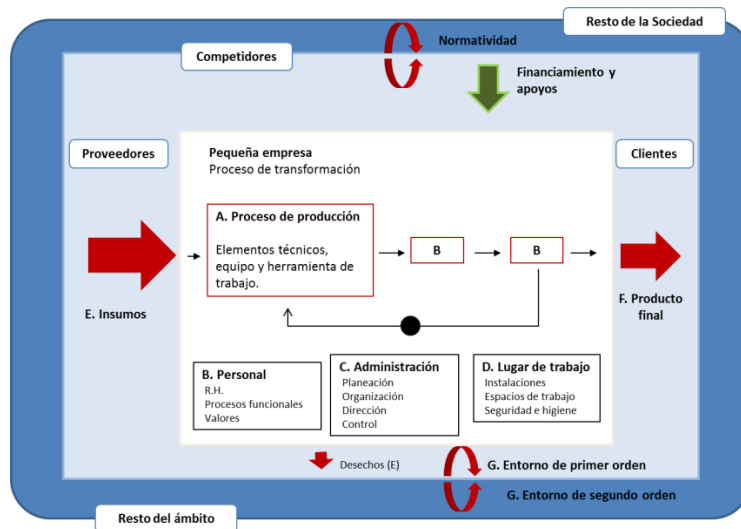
Resto de la Sociedad

Competidores

Normatividad

Financiamiento y apoyos

Proveedores

Pequeña empresa
Proceso de transformación

Clientes

A. Proceso de producción

Elementos técnicos, equipo y herramienta de trabajo.

B

B

E. Insumos

F. Producto final

B. Personal
R.H.
Procesos funcionales
Valores

C. Administración
Planeación
Organización
Dirección
Control

D. Lugar de trabajo
Instalaciones
Espacios de trabajo
Seguridad e higiene

Desechos (E)

G. Entorno de primer orden

G. Entorno de segundo orden

Resto del ámbito